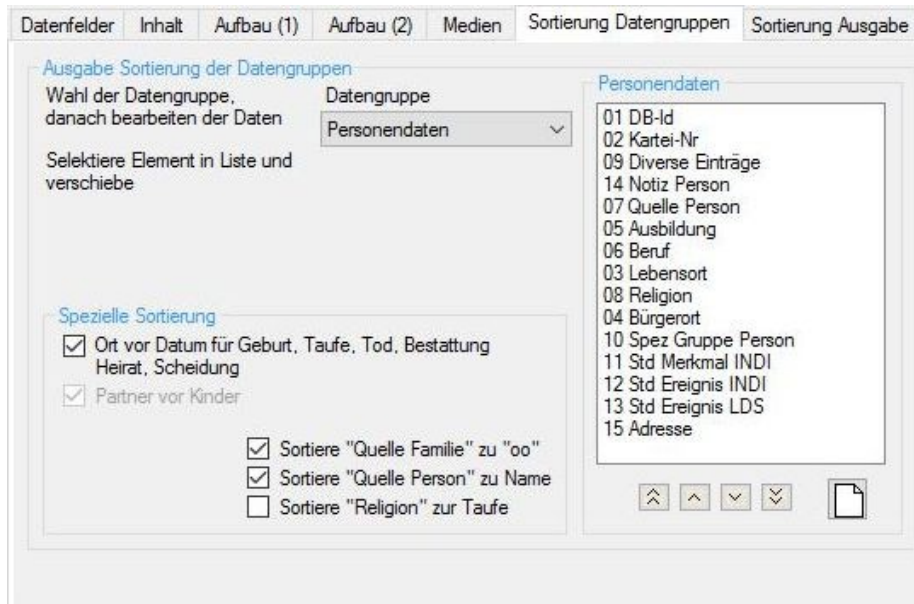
Datenfelder Inhalt Aufbau (1) Aufbau (2) Medien Sortierung Datengruppen Sortierung Ausgabe

Ausgabe Sortierung der Datengruppen

Wahl der Datengruppe, danach bearbeiten der Daten

Datengruppe

Personendaten

Selektiere Element in Liste und verschiebe

Spezielle Sortierung

Ort vor Datum für Geburt, Taufe, Tod, Bestattung Heirat, Scheidung

Partner vor Kinder

Sortiere "Quelle Familie" zu "oo"

Sortiere "Quelle Person" zu Name

Sortiere "Religion" zur Taufe

Personendaten

01 DB-Id
02 Kartei-Nr
09 Diverse Einträge
14 Notiz Person
07 Quelle Person
05 Ausbildung
06 Beruf
03 Lebensort
08 Religion
04 Bürgerort
10 Spez Gruppe Person
11 Std Merkmal INDI
12 Std Ereignis INDI
13 Std Ereignis LDS
15 Adresse